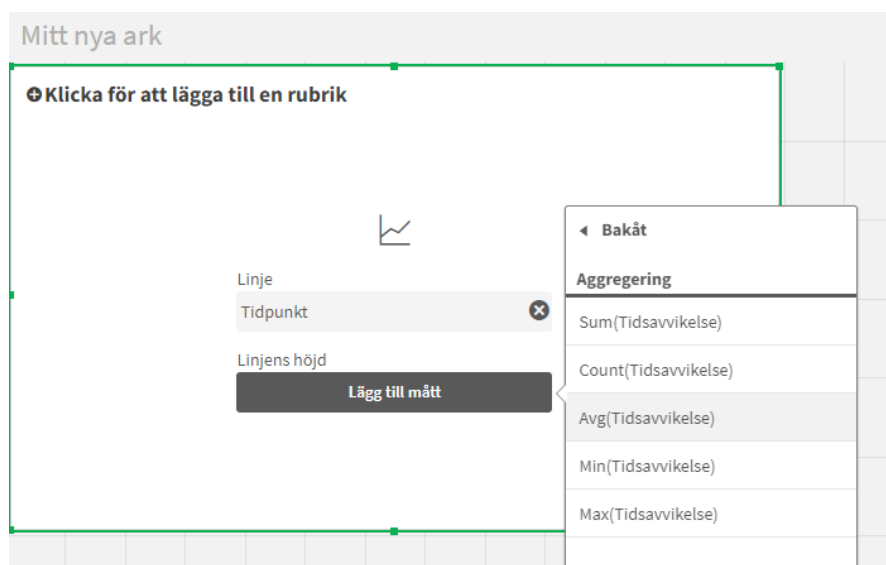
Mitt nya ark

Klicka för att lägga till en rubrik

Linje

Tidpunkt

Linjens höjd

Lägg till mått

Bakåt

Aggregering

Sum(Tidsavvikelse)

Count(Tidsavvikelse)

Avg(Tidsavvikelse)

Min(Tidsavvikelse)

Max(Tidsavvikelse)